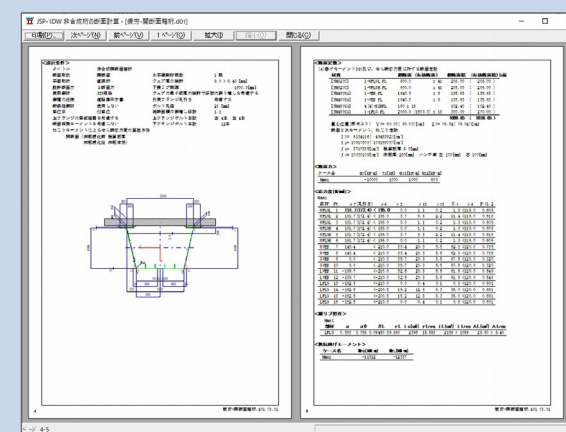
JSP-1DW 非合成桁の断面計算 - [東京-開断面補剛.s01]

印刷(P) 次ページ(N) 前ページ(V) 1ページ(O) 拡大(I) 縮小(O) 閉じる(C)

<設計条件>

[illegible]

<断面寸法>

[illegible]

<断面力>

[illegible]

<応力度(照査)>

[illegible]

<断リブ照査>

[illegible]

<抵抗曲げモーメント>

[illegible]

4

東京-開断面補剛.s01

5

東京-開断面補剛.s01

ページ 4-5